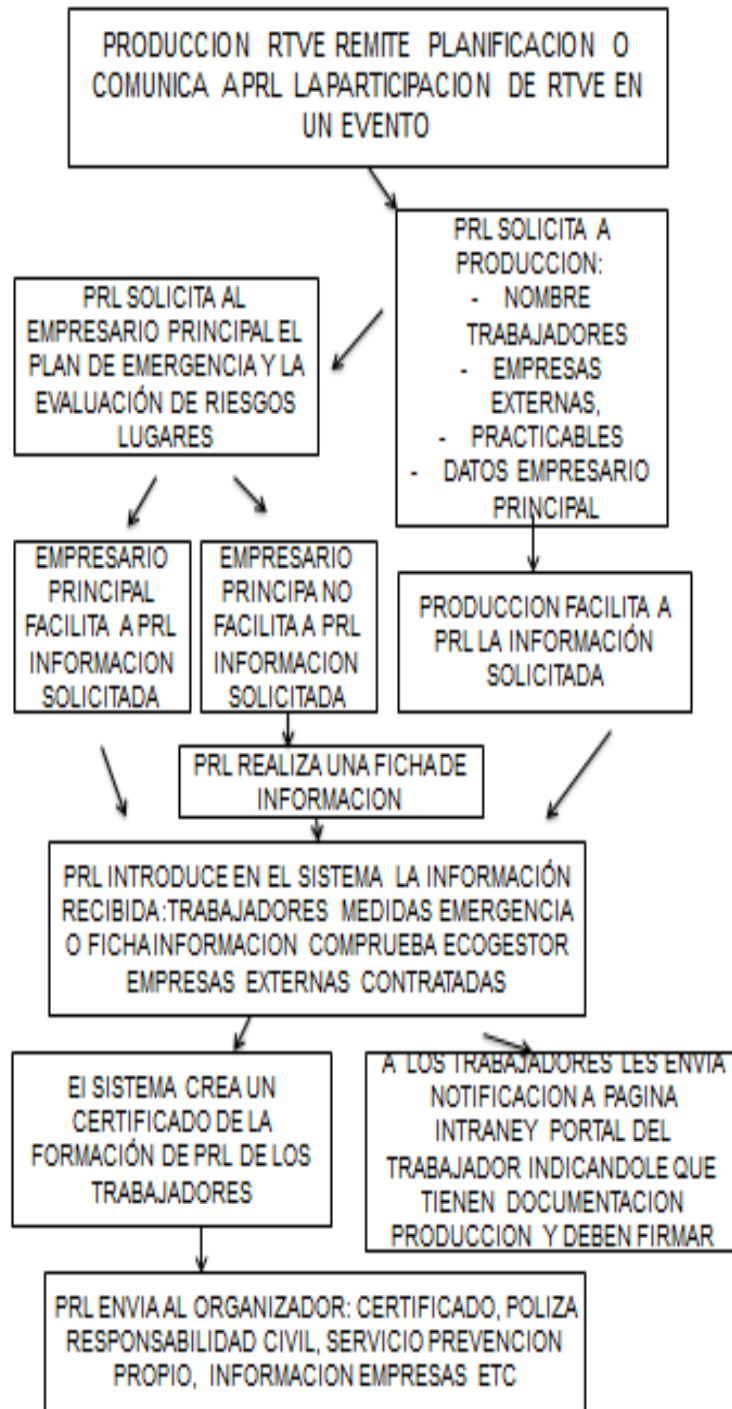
PRODUCCION RTVE REMITE PLANIFICACION O COMUNICA APRL LAPARTICIPACION DE RTVE EN UN EVENTO

PRL SOLICITA A PRODUCCION:
- NOMBRE TRABAJADORES
- EMPRESAS EXTERNAS,
- PRACTICABLES
- DATOS EMPRESARIO PRINCIPAL

PRL SOLICITA AL EMPRESARIO PRINCIPAL EL PLAN DE EMERGENCIA Y LA EVALUACIÓN DE RIESGOS LUGARES

EMPRESARIO PRINCIPAL FACILITA A PRL INFORMACION SOLICITADA

EMPRESARIO PRINCIPA NO FACILITA A PRL INFORMACION SOLICITADA

PRODUCCION FACILITA A PRL LA INFORMACIÓN SOLICITADA

PRL REALIZA UNA FICHADE INFORMACION

PRL INTRODUCE EN EL SISTEMA LA INFORMACIÓN RECIBIDA:TRABAJADORES MEDIDAS EMERGENCIA O FICHAINFORMACION COMPRUEBA ECOGESTOR EMPRESAS EXTERNAS CONTRATADAS

El SISTEMA CREA UN CERTIFICADO DE LA FORMACIÓN DE PRL DE LOS TRABAJADORES

A LOS TRABAJADORES LES ENVIA NOTIFICACION A PAGINA INTRANEY PORTAL DEL TRABAJADOR INDICANDOLE QUE TIENEN DOCUMENTACION PRODUCCION Y DEBEN FIRMAR

PRL ENVIA AL ORGANIZADOR: CERTIFICADO, POLIZA RESPONSABILIDAD CIVIL, SERVICIO PREVENCION PROPIO, INFORMACION EMPRESAS ETC